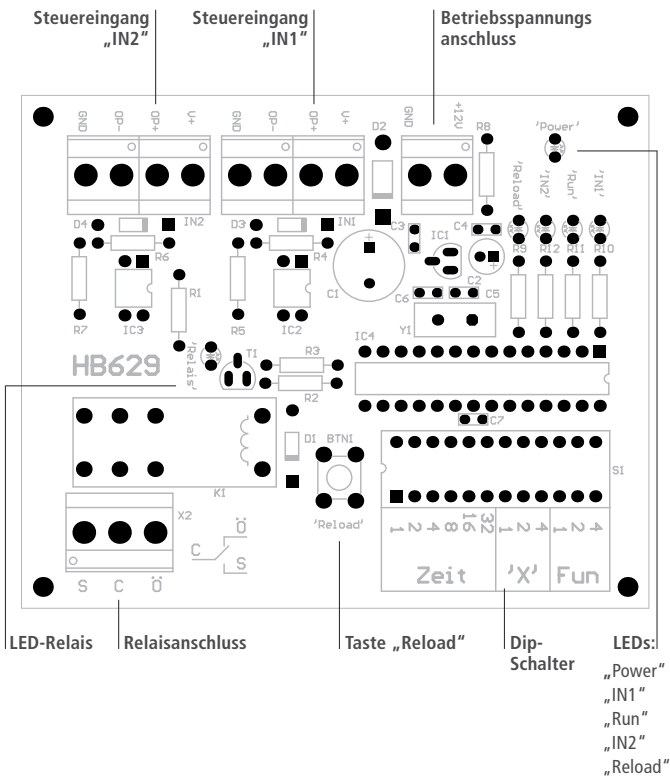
Steuereingang „IN2"

Steuereingang „IN1"

Betriebsspannungs anschluss

GND OP- OP+ U+

GND OP- OP+ U+

GND +12V

'Power'

D2

R8

'Reload' 'IN2' 'Run' 'IN1'

D4 IN2 D3 IN1 C3 C4

R6 R4 IC1

R9 R12 R11 R10

R1

C1

C2

C6 C5

R7 IC3 R5 IC2

Y1

IC4

HB629

'Relais'

T1

R3

R2

C7

D1 BTN1

S1

K1

X2

Ö

C S

'Reload'

1 2 4 8 16 32 1 2 4 1 2 4

Zeit 'X' Fun

S C Ö

LED-Relais

Relaisanschluss

Taste „Reload"

Dip-Schalter

LEDs:
„Power"
„IN1"
„Run"
„IN2"
„Reload"